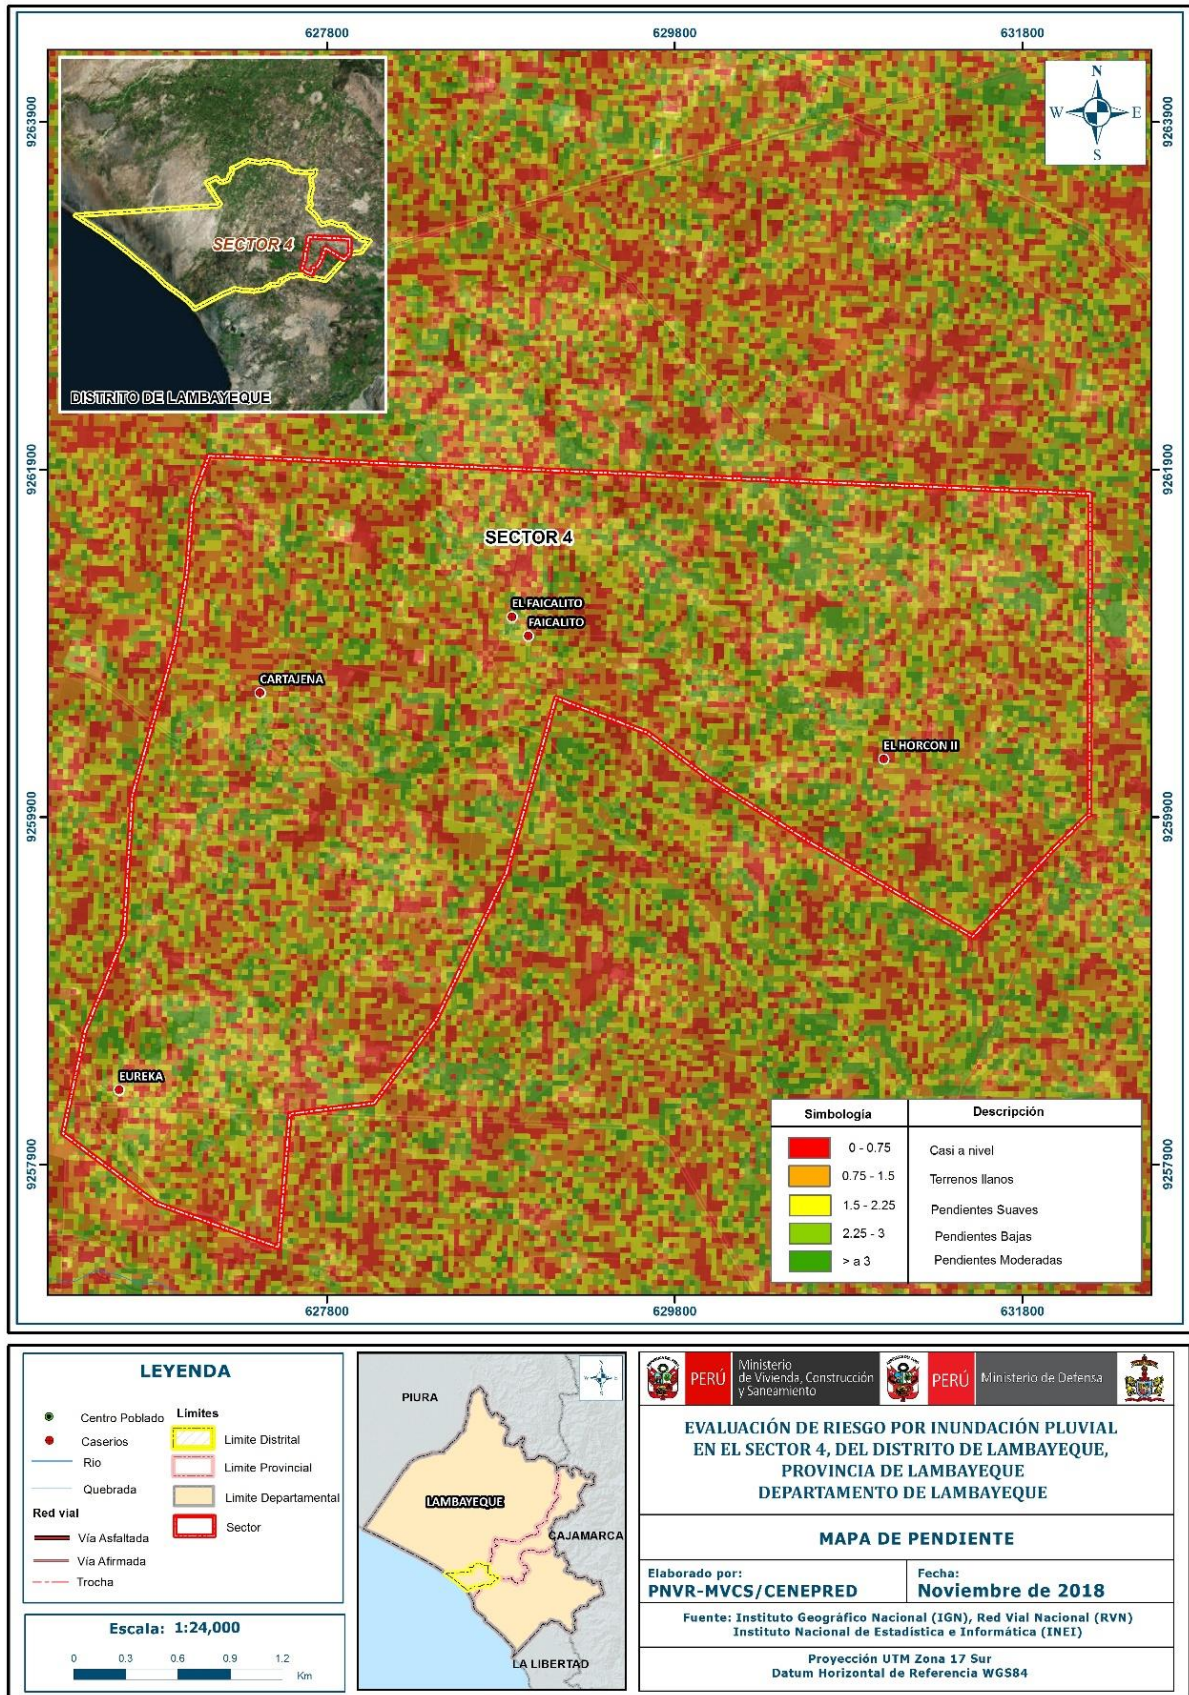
627800 629800 631800

9263900 9263900

N
W E
S

SECTOR 4

DISTRITO DE LAMBAYEQUE

9261900 9261900

SECTOR 4

EL FAICALITO
FAICALITO

CARTAJENA

EL HORCON II

9259900 9259900

EUREKA

| Simbología | Descripción |
|---|---|
| 0 - 0.75 | Casi a nivel |
| 0.75 - 1.5 | Terrenos llanos |
| 1.5 - 2.25 | Pendientes Suaves |
| 2.25 - 3 | Pendientes Bajas |
| > a 3 | Pendientes Moderadas |

9257900 9257900

627800 629800 631800

LEYENDA

Centro Poblado
Caserios
Rio
Quebrada

Limites
Limite Distrital
Limite Provincial
Limite Departamental
Sector

Red vial
Vía Asfaltada
Vía Afirmada
Trocha

Escala: 1:24,000

0 0.3 0.6 0.9 1.2 Km

PIURA
LAMBAYEQUE
CAJAMARCA
LA LIBERTAD

PERÚ Ministerio de Vivienda, Construcción y Saneamiento PERÚ Ministerio de Defensa

EVALUACIÓN DE RIESGO POR INUNDACIÓN PLUVIAL EN EL SECTOR 4, DEL DISTRITO DE LAMBAYEQUE, PROVINCIA DE LAMBAYEQUE DEPARTAMENTO DE LAMBAYEQUE

MAPA DE PENDIENTE

Elaborado por:
PNVR-MVCS/CENEPRED

Fecha:
Noviembre de 2018

Fuente: Instituto Geográfico Nacional (IGN), Red Vial Nacional (RVN)
Instituto Nacional de Estadística e Informática (INEI)

Proyección UTM Zona 17 Sur
Datum Horizontal de Referencia WGS84